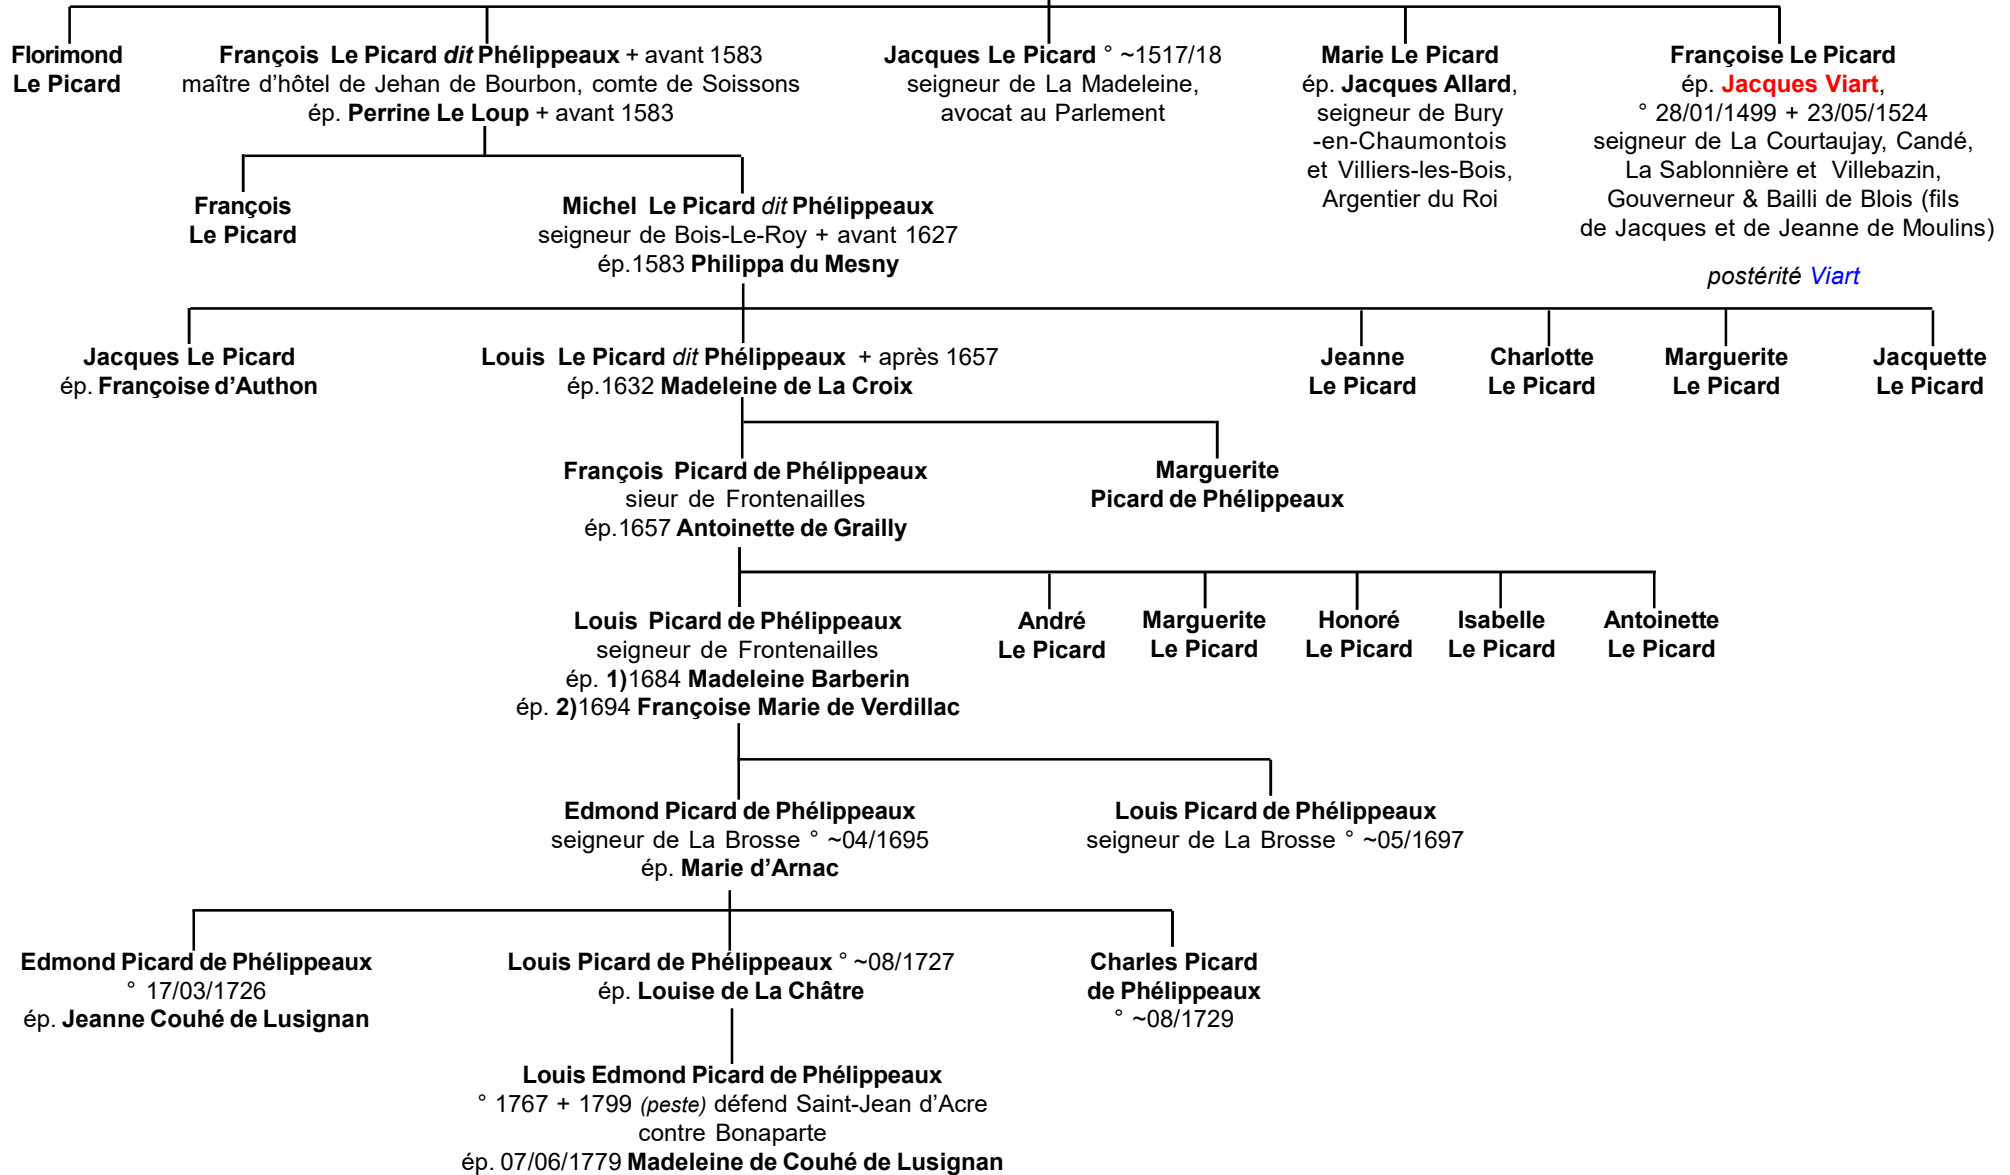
Florimond Le Picard

François Le Picard dit Phélippeaux + avant 1583
maître d'hôtel de Jehan de Bourbon, comte de Soissons
ép. Perrine Le Loup + avant 1583

Jacques Le Picard ° ~1517/18
seigneur de La Madeleine,
avocat au Parlement

Marie Le Picard
ép. Jacques Allard,
seigneur de Bury-en-Chaumontois
et Villiers-les-Bois,
Argentier du Roi

Françoise Le Picard
ép. Jacques Viart,
° 28/01/1499 + 23/05/1524
seigneur de La Courtaujay, Candé,
La Sablonnière et Villebazin,
Gouverneur & Bailli de Blois (fils
de Jacques et de Jeanne de Moulins)

postérité Viart

François Le Picard

Michel Le Picard dit Phélippeaux
seigneur de Bois-Le-Roy + avant 1627
ép.1583 Philippa du Mesny

Jacques Le Picard
ép. Françoise d'Authon

Louis Le Picard dit Phélippeaux + après 1657
ép.1632 Madeleine de La Croix

Jeanne Le Picard

Charlotte Le Picard

Marguerite Le Picard

Jacquette Le Picard

François Picard de Phélippeaux
sieur de Frontenailles
ép.1657 Antoinette de Grailly

Marguerite Picard de Phélippeaux

Louis Picard de Phélippeaux
seigneur de Frontenailles
ép. 1)1684 Madeleine Barberin
ép. 2)1694 Françoise Marie de Verdillac

André Le Picard

Marguerite Le Picard

Honoré Le Picard

Isabelle Le Picard

Antoinette Le Picard

Edmond Picard de Phélippeaux
seigneur de La Brosse ° ~04/1695
ép. Marie d'Arnac

Louis Picard de Phélippeaux
seigneur de La Brosse ° ~05/1697

Edmond Picard de Phélippeaux
° 17/03/1726
ép. Jeanne Couhé de Lusignan

Louis Picard de Phélippeaux ° ~08/1727
ép. Louise de La Châtre

Charles Picard de Phélippeaux
° ~08/1729

Louis Edmond Picard de Phélippeaux
° 1767 + 1799 (peste) défend Saint-Jean d'Acre
contre Bonaparte
ép. 07/06/1779 Madeleine de Couhé de Lusignan